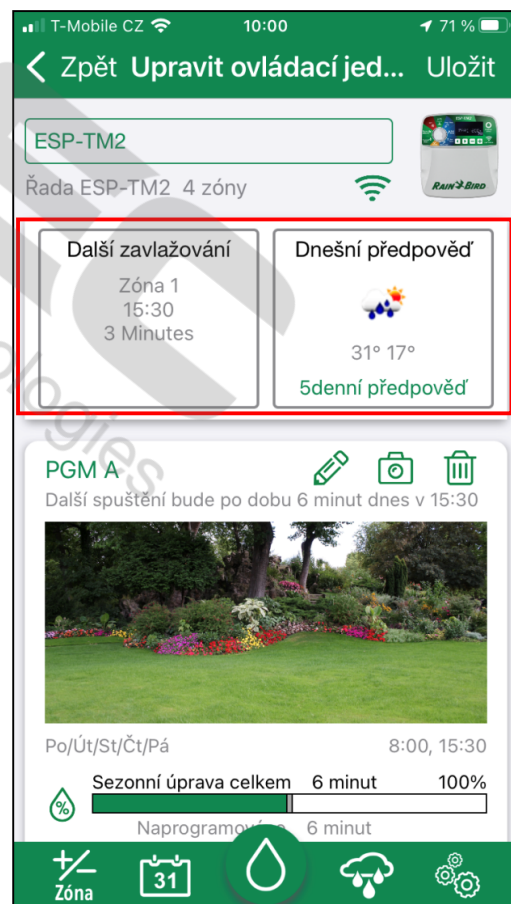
T-Mobile CZ 10:00 71 %

< Zpět Upravit ovládací jed... Uložit

ESP-TM2

Řada ESP-TM2 4 zóny

RAIN BIRD

Další zavlažování

Zóna 1
15:30
3 Minutes

Dnešní předpověď

31° 17°

5denní předpověď

ologies

PGM A

Další spuštění bude po dobu 6 minut dnes v 15:30

Po/Út/St/Čt/Pá 8:00, 15:30

Sezonní úprava celkem 6 minut 100%

Naprogramováno 6 minut

Zóna

31